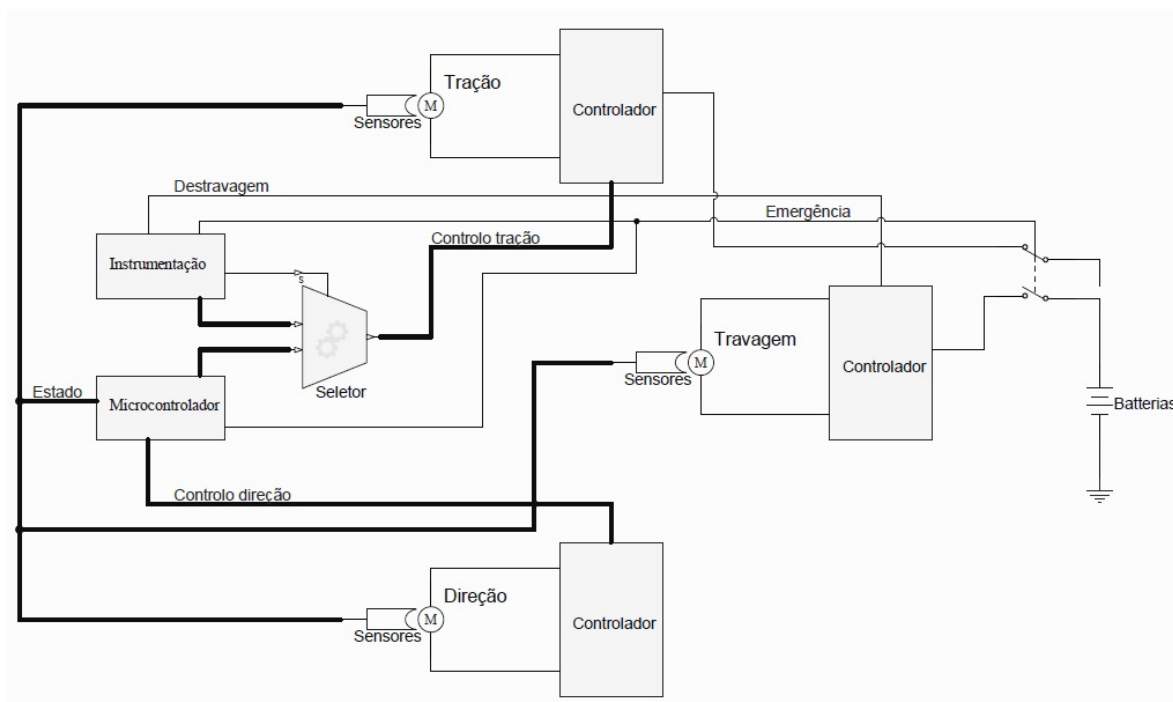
Tração
M
Sensores
Controlador
Destravagem
Emergência
Controlo tração
Instrumentação
s
Travagem
M
Sensores
Controlador
Seletor
Estado
Microcontrolador
Batterias
Controlo direção
Direção
M
Sensores
Controlador